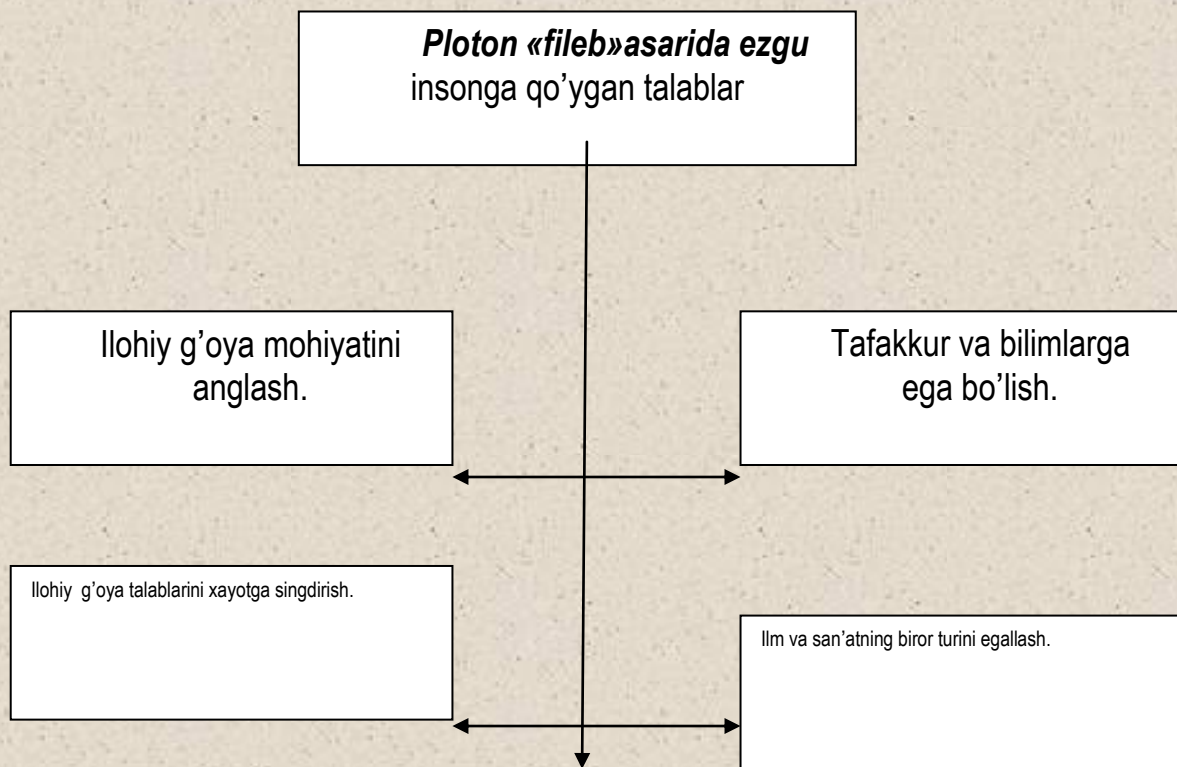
*Ploton «fileb»asarida ezgu* insonga qo'ygan talablar

Ilohiy g'oya mohiyatini anglash.

Tafakkur va bilimlarga ega bo'lish.

Ilohiy g'oya talablarini xayotga singdirish.

Ilm va san'atning biror turini egallash.